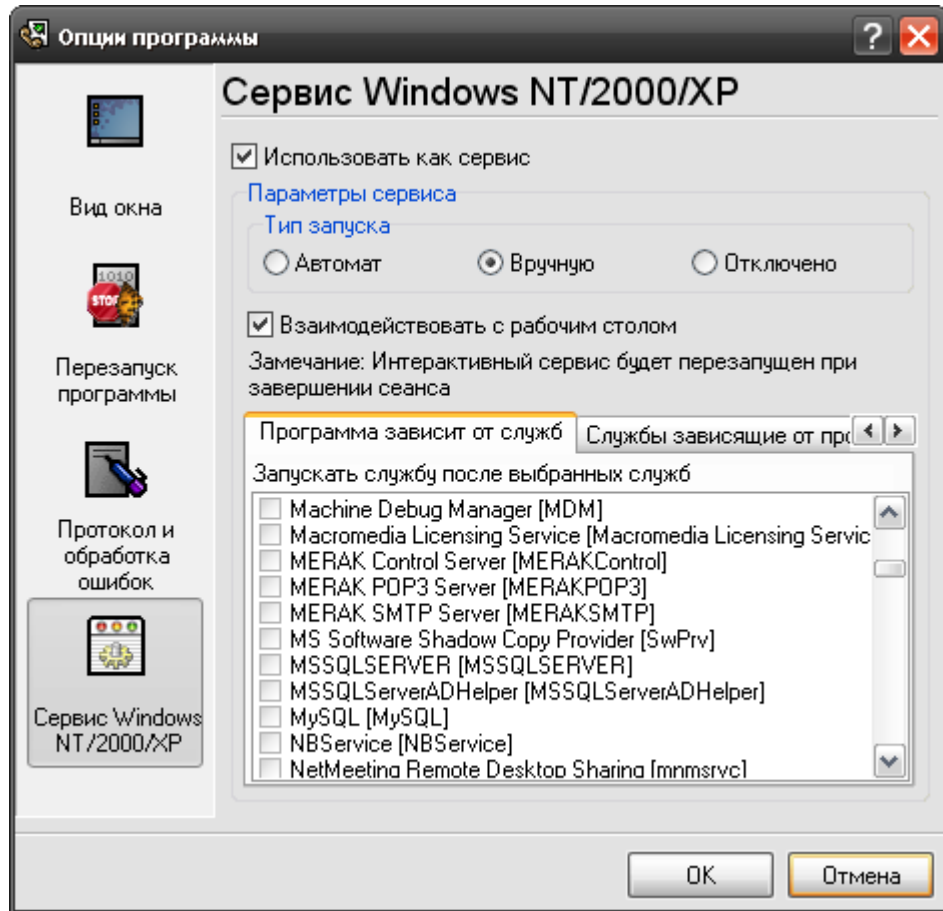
Опции программы

Вид окна

1010
STOP

Перезапуск программы

Протокол и обработка ошибок

Сервис Windows NT/2000/XP

Сервис Windows NT/2000/XP

Использовать как сервис

Параметры сервиса

Тип запуска

Автомат Вручную Отключено

Взаимодействовать с рабочим столом

Замечание: Интерактивный сервис будет перезапущен при завершении сеанса

Программа зависит от служб | Службы зависящие от про

Запускать службу после выбранных служб

Machine Debug Manager [MDM]
Macromedia Licensing Service [Macromedia Licensing Servic
MERAK Control Server [MERAKControl]
MERAK POP3 Server [MERAKPOP3]
MERAK SMTP Server [MERAKSMTP]
MS Software Shadow Copy Provider [SwPrv]
MSSQLSERVER [MSSQLSERVER]
MSSQLServerADHelper [MSSQLServerADHelper]
MySQL [MySQL]
NBService [NBService]
NetMeeting Remote Desktop Sharing [mnmsrvc]

OK Отмена